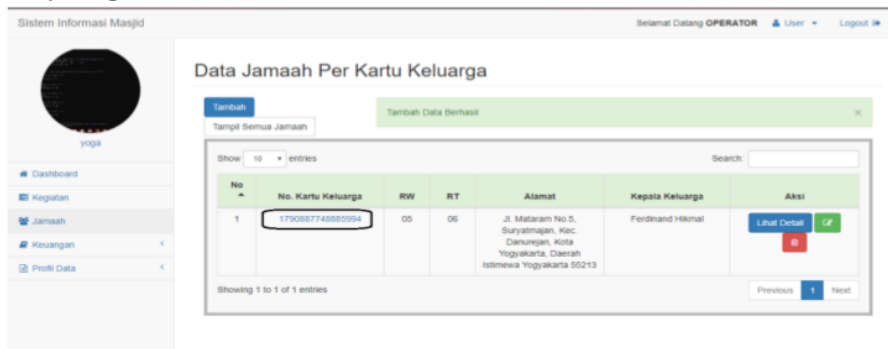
Sistem Informasi Masjid

Selamat Datang OPERATOR User Logout

yoga

Dashboard
Kegiatan
Jamaah
Keuangan
Profil Data

Data Jamaah Per Kartu Keluarga

Tambah
Tampil Semua Jamaah

Tambah Data Berhasil ×

Show 10 entries

Search:

| No | No. Kartu Keluarga | RW | RT | Alamat | Kepala Keluarga | Aksi |
|---|---|---|---|---|---|---|
| 1 | 1790887748885994 | 05 | 06 | Jl. Mataram No.5, Suryatmajan, Kec. Danurejan, Kota Yogyakarta, Daerah Istimewa Yogyakarta 55213 | Ferdinand Hikmal | Lihat Detail |

Showing 1 to 1 of 1 entries

Previous 1 Next